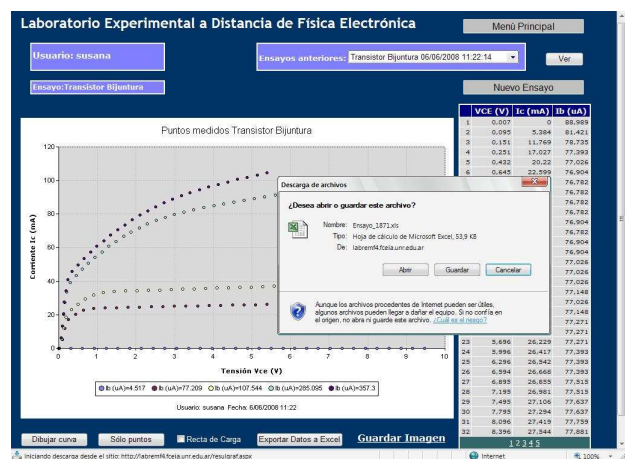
Laboratorio Experimental a Distancia de Física Electrónica

Menú Principal

Usuario: susana

Ensayos anteriores: Transistor Bijuntura 06/06/2008 11:22:14

Ver

Ensayo:Transistor Bijuntura

Nuevo Ensayo

Puntos medidos Transistor Bijuntura

Corriente Ic (mA)

Tensión Vce (V)

● Ib (uA)=4.517 ● Ib (uA)=77.209 ○ Ib (uA)=107.544 ○ Ib (uA)=285.095 ● Ib (uA)=357.3

Usuario: susana Fecha: 6/06/2008 11:22

| | VCE (V) | Ic (mA) | Ib (uA) |
|---|---|---|---|
| 1 | 0,007 | 0 | 88,989 |
| 2 | 0,095 | 5,384 | 81,421 |
| 3 | 0,151 | 11,769 | 78,735 |
| 4 | 0,251 | 17,027 | 77,393 |
| 5 | 0,432 | 20,22 | 77,026 |
| 6 | 0,645 | 22,599 | 76,904 |
| | | | 76,782 |
| | | | 76,782 |
| | | | 76,782 |
| | | | 76,782 |
| | | | 76,904 |
| | | | 76,782 |
| | | | 76,904 |
| | | | 76,904 |
| | | | 77,026 |
| | | | 77,026 |
| | | | 77,026 |
| | | | 77,148 |
| | | | 77,026 |
| | | | 77,148 |
| | | | 77,271 |
| | | | 77,271 |
| 23 | 5,696 | 26,229 | 77,271 |
| 24 | 5,996 | 26,417 | 77,393 |
| 25 | 6,296 | 26,542 | 77,393 |
| 26 | 6,594 | 26,668 | 77,393 |
| 27 | 6,895 | 26,855 | 77,515 |
| 28 | 7,195 | 26,981 | 77,515 |
| 29 | 7,495 | 27,106 | 77,637 |
| 30 | 7,795 | 27,294 | 77,637 |
| 31 | 8,096 | 27,419 | 77,759 |
| 32 | 8,396 | 27,544 | 77,881 |

1 2 3 4 5

Descarga de archivos

¿Desea abrir o guardar este archivo?

Nombre: Ensayo_1871.xls
Tipo: Hoja de cálculo de Microsoft Excel, 53,9 KB
De: labremf4.fceia.unr.edu.ar

Abrir Guardar Cancelar

Aunque los archivos procedentes de Internet pueden ser útiles, algunos archivos pueden llegar a dañar el equipo. Si no confía en el origen, no abra ni guarde este archivo. ¿Cuál es el riesgo?

Dibujar curva Sólo puntos Recta de Carga Exportar Datos a Excel Guardar Imagen

Iniciando descarga desde el sitio: http://labremf4.fceia.unr.edu.ar/resulgraf.aspx Internet 100%